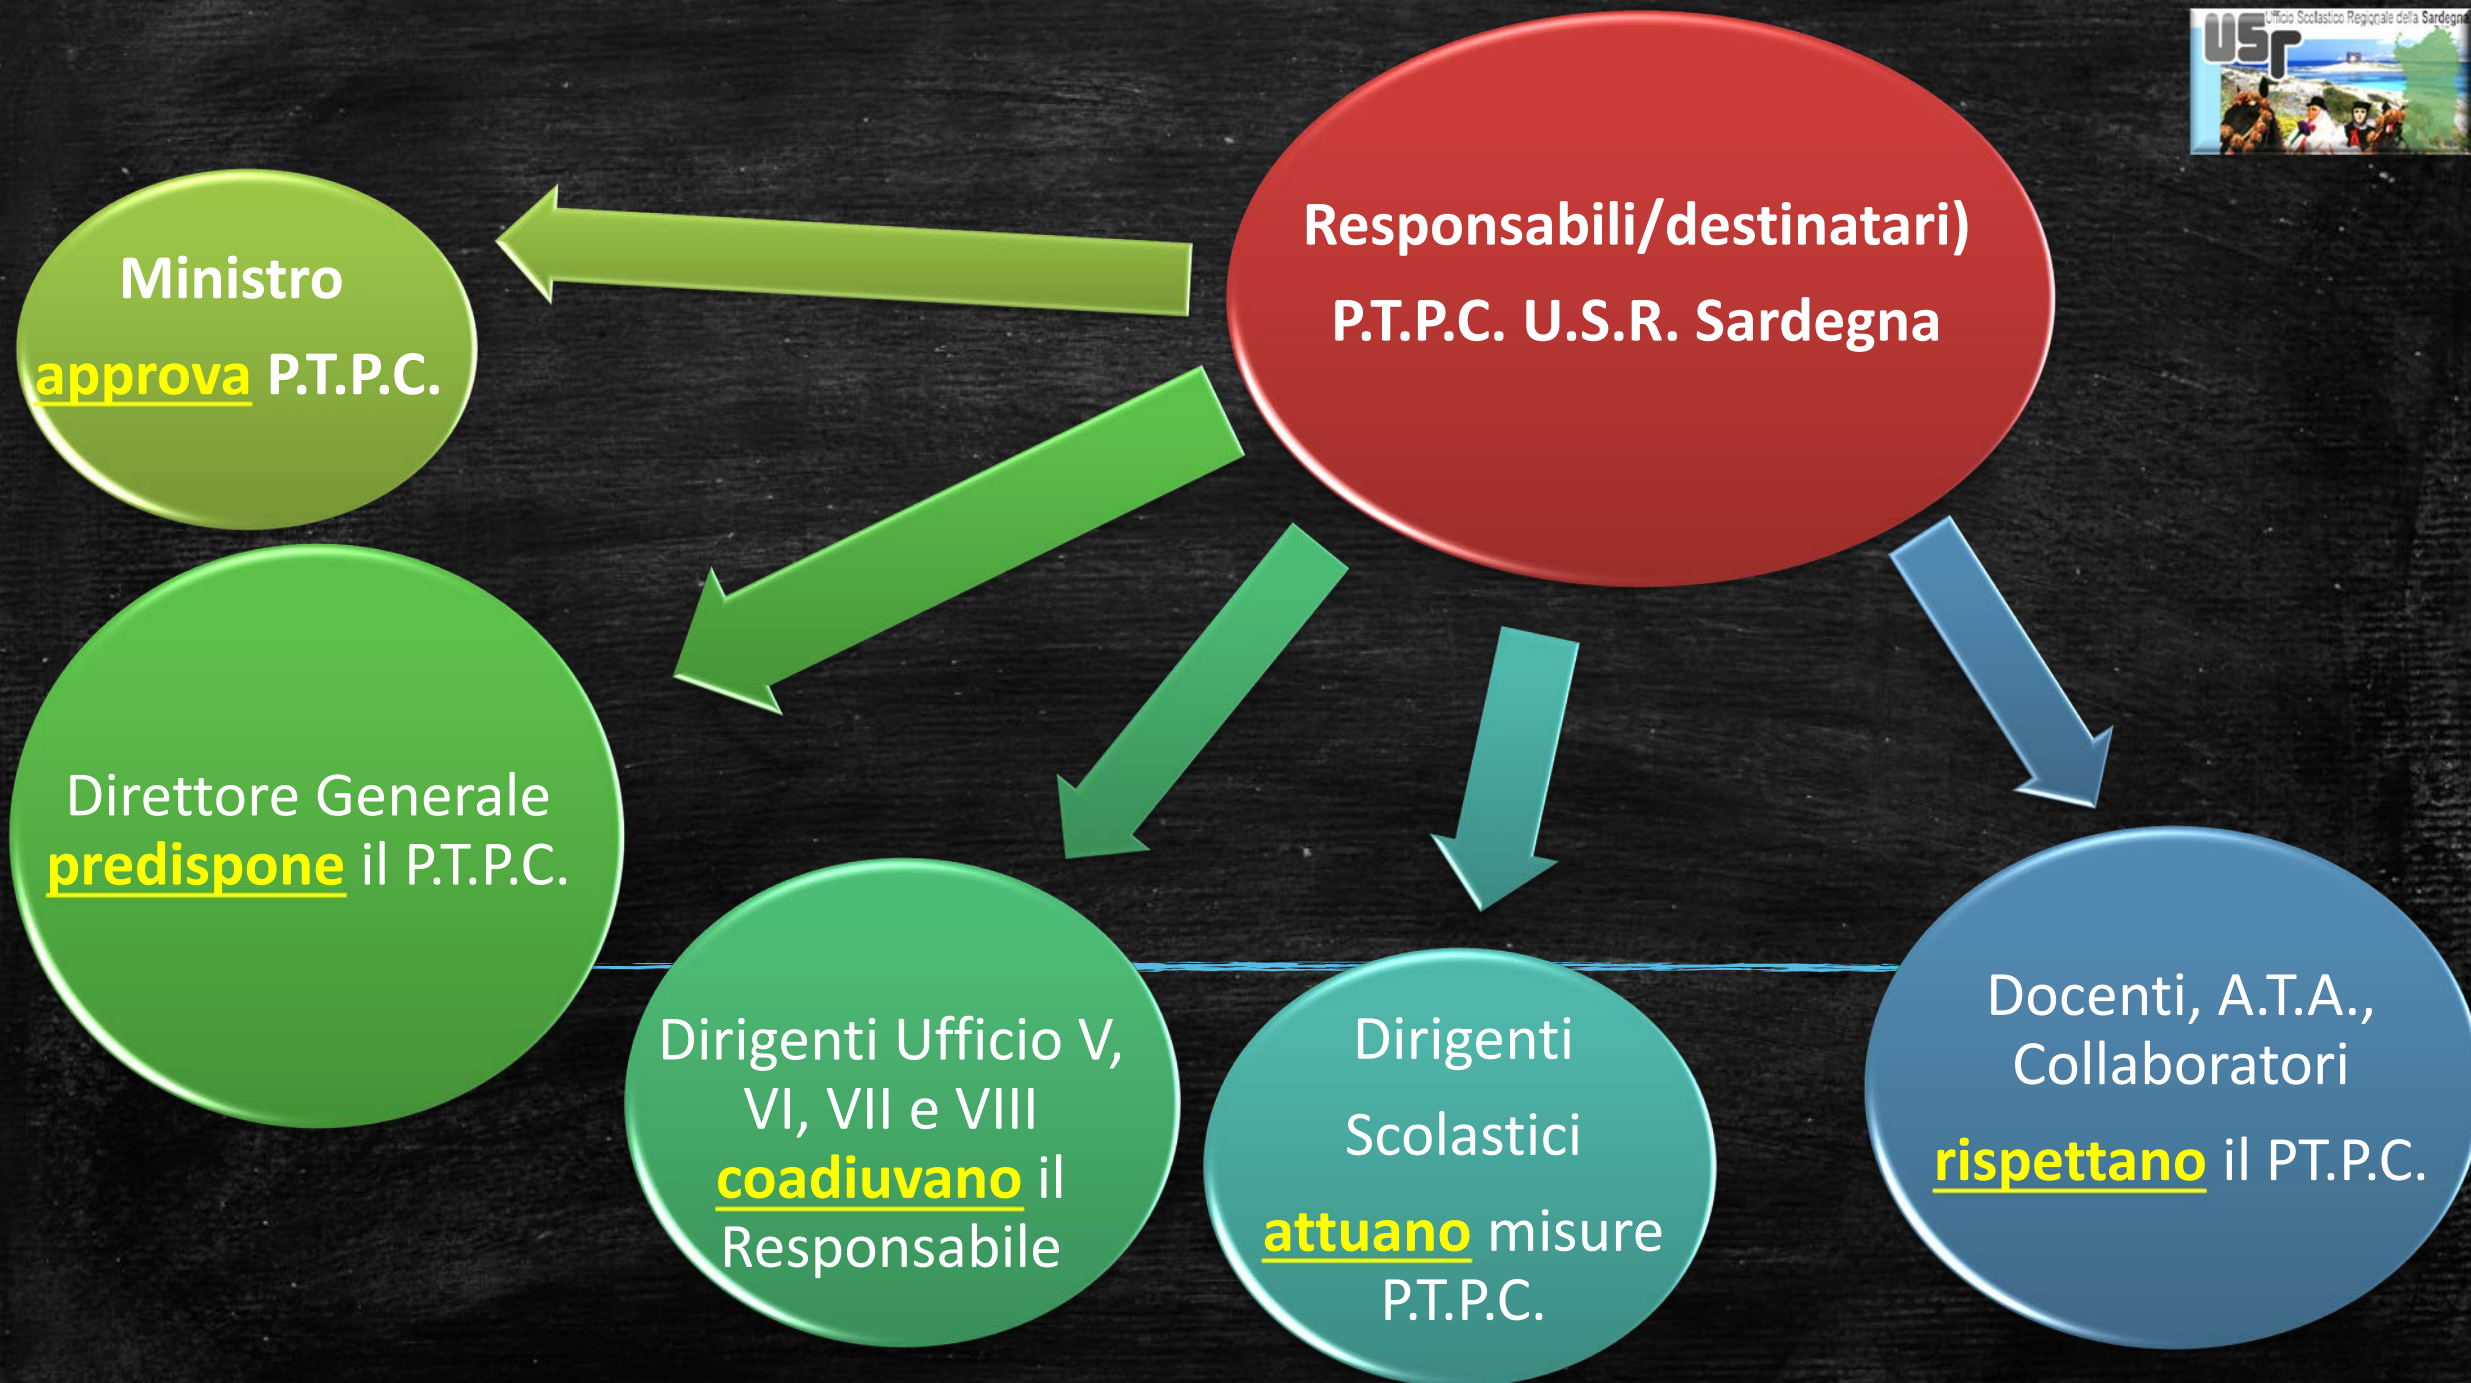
USR Ufficio Scolastico Regionale della Sardegna

Responsabili/destinatari)
P.T.P.C. U.S.R. Sardegna

Ministro
approva P.T.P.C.

Direttore Generale predispone il P.T.P.C.

Dirigenti Ufficio V, VI, VII e VIII coadiuvano il Responsabile

Dirigenti
Scolastici
attuano misure P.T.P.C.

Docenti, A.T.A., Collaboratori
rispettano il PT.P.C.